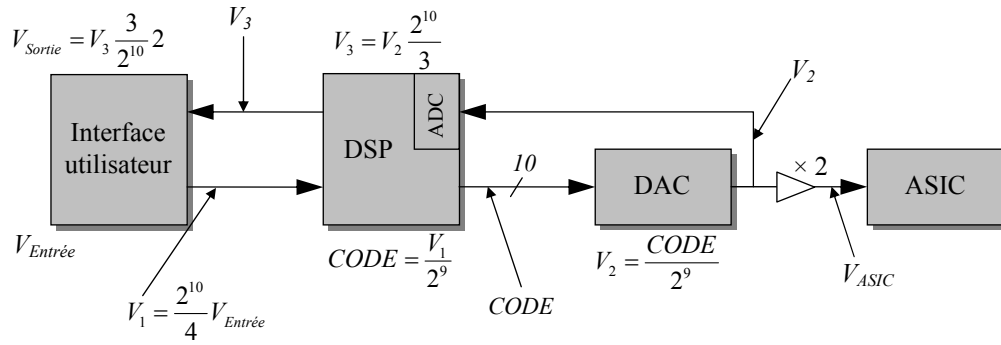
$V_{Sortie} = V_3 \frac{3}{2^{10}} 2$

$V_3$

$V_3 = V_2 \frac{2^{10}}{3}$

$V_2$

Interface utilisateur

DSP

ADC

10

DAC

$\times 2$

ASIC

$V_{Entrée}$

$CODE = \frac{V_1}{2^9}$

$V_2 = \frac{CODE}{2^9}$

$V_{ASIC}$

$V_1 = \frac{2^{10}}{4} V_{Entrée}$

CODE